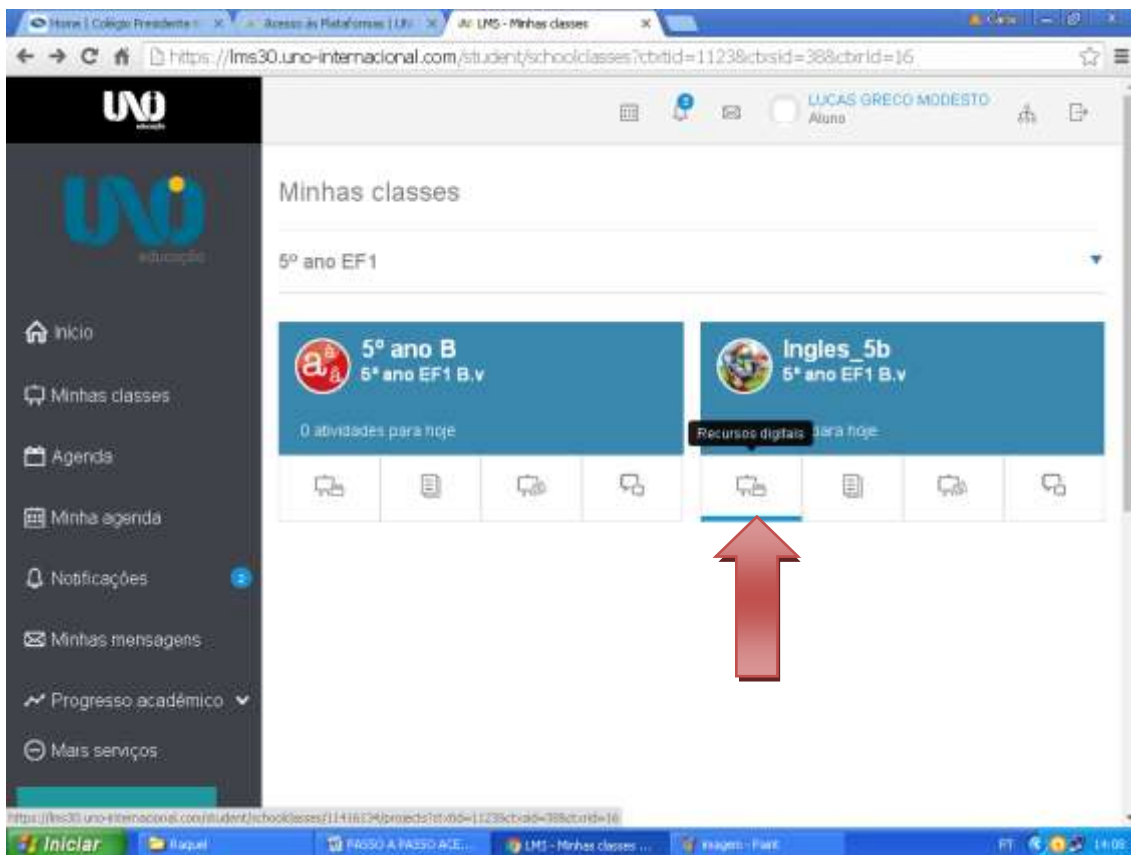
Home | Colégio Presidente | Acesso às Plataformas | UN | LMS - Minhas classes

https://lms30.uno-internacional.com/student/schoolclasses?cbtid=1123&cbsid=38&cbrid=16

UNO educação

LUCAS GRECO MODESTO
Aluno

UNO educação

Início

Minhas classes

Agenda

Minha agenda

Notificações

Minhas mensagens

Progresso acadêmico

Mais serviços

Minhas classes

5º ano EF1

5º ano B
5º ano EF1 B.v
0 atividades para hoje

Ingles_5b
5º ano EF1 B.v
Recursos digitais
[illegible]ara hoje

https://lms30.uno-internacional.com/student/schoolclasses/11416134/projects?cbtid=1123&cbsid=38&cbrid=16

Iniciar | Raquel | PASSO A PASSO ACE... | LMS - Minhas classes ... | Imagem - Paint

PT 14:08